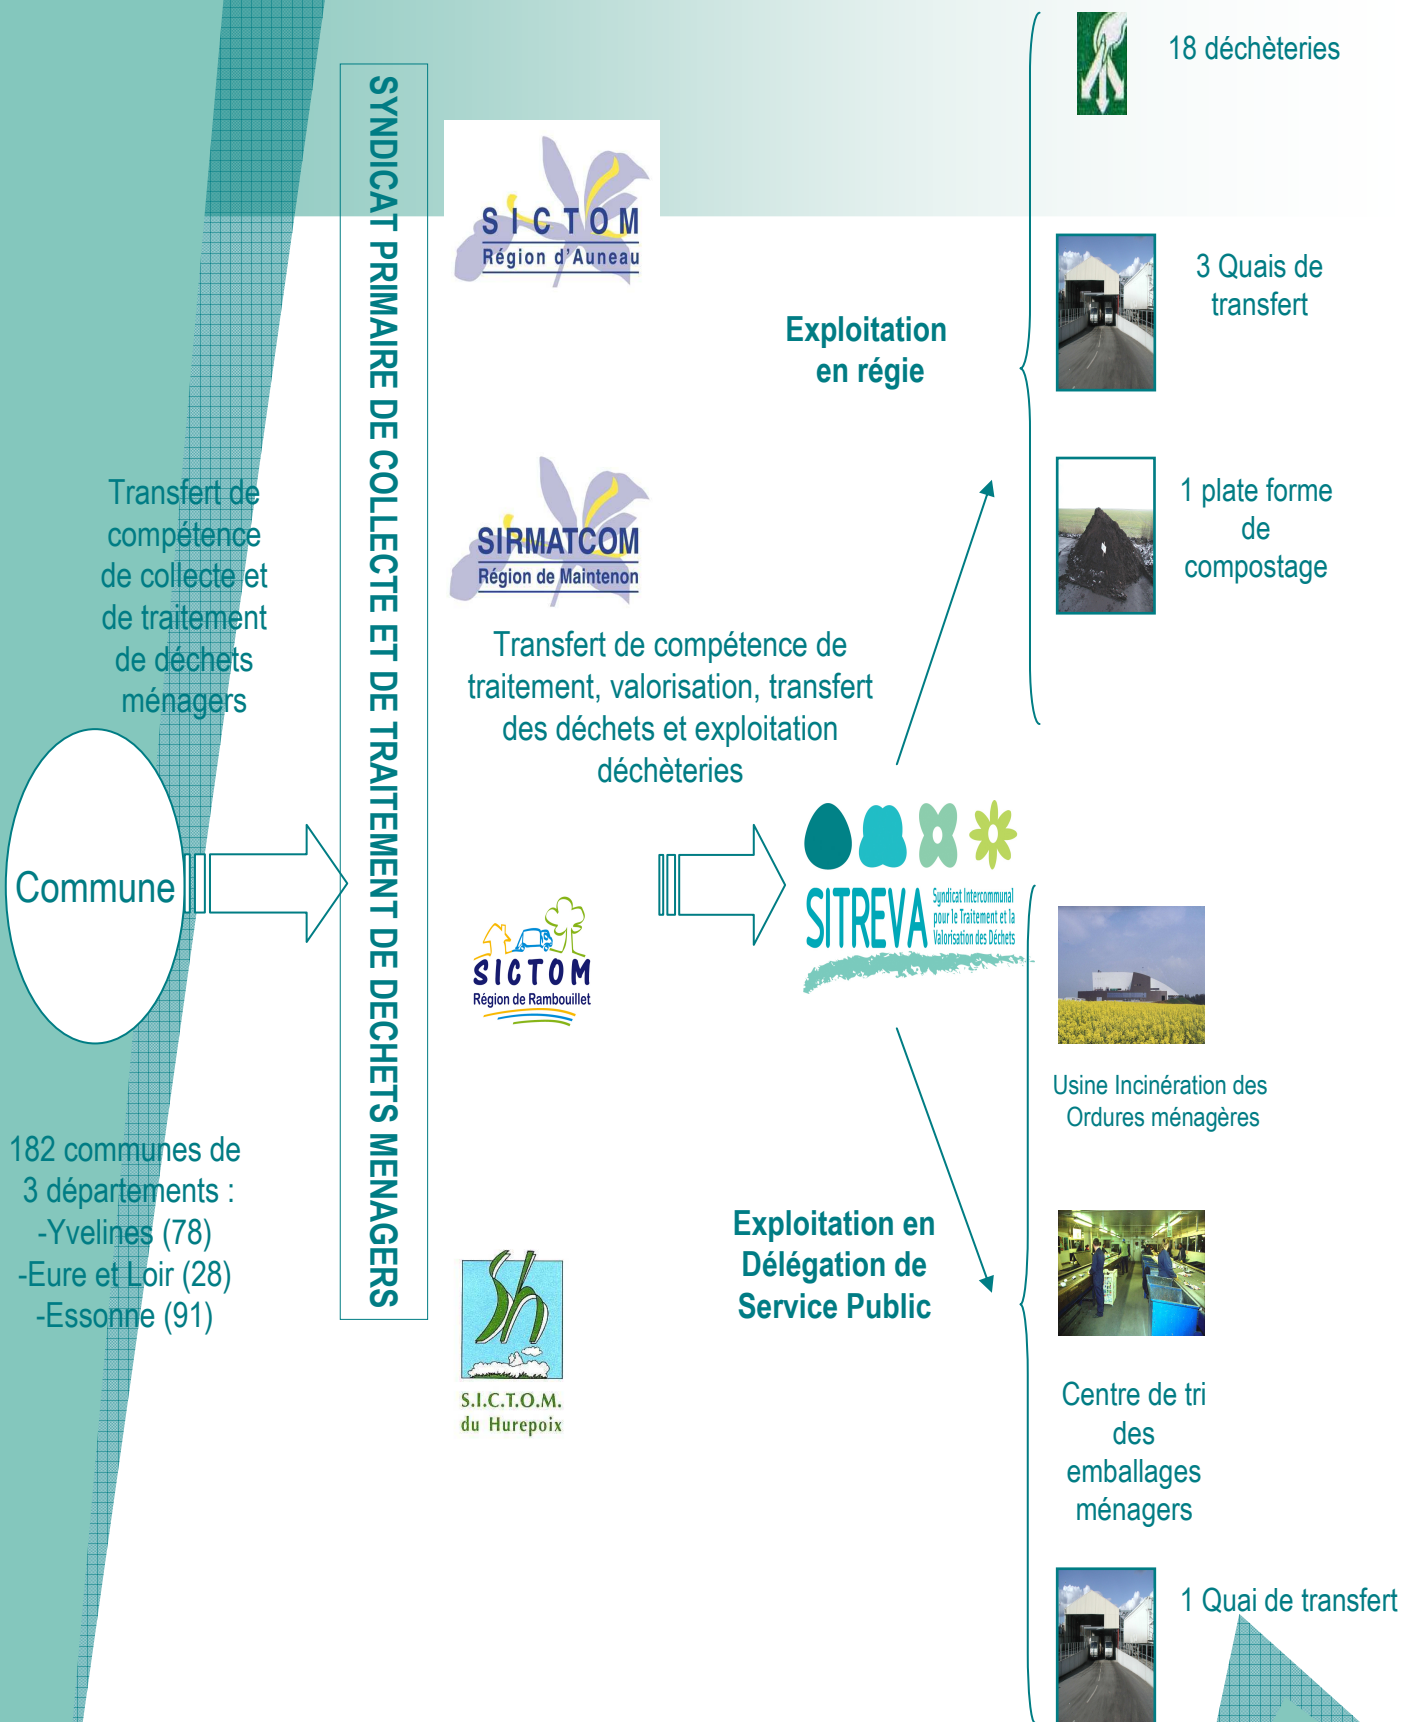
SYNDICAT PRIMAIRE DE COLLECTE ET DE TRAITEMENT DE DECHETS MENAGERS

Transfert de compétence de collecte et de traitement de déchets ménagers

Commune

182 communes de 3 départements :
-Yvelines (78)
-Eure et Loir (28)
-Essonne (91)

SICTOM
Région d'Auneau

SIRMATCOM
Région de Maintenon

SICTOM
Région de Rambouillet

S.I.C.T.O.M.
du Hurepoix

Transfert de compétence de traitement, valorisation, transfert des déchets et exploitation déchèteries

SITREVA Syndicat Intercommunal pour le Traitement et la Valorisation des Déchets

Exploitation en régie

18 déchèteries

3 Quais de transfert

1 plate forme de compostage

Exploitation en Délégation de Service Public

Usine Incinération des Ordures ménagères

Centre de tri des emballages ménagers

1 Quai de transfert